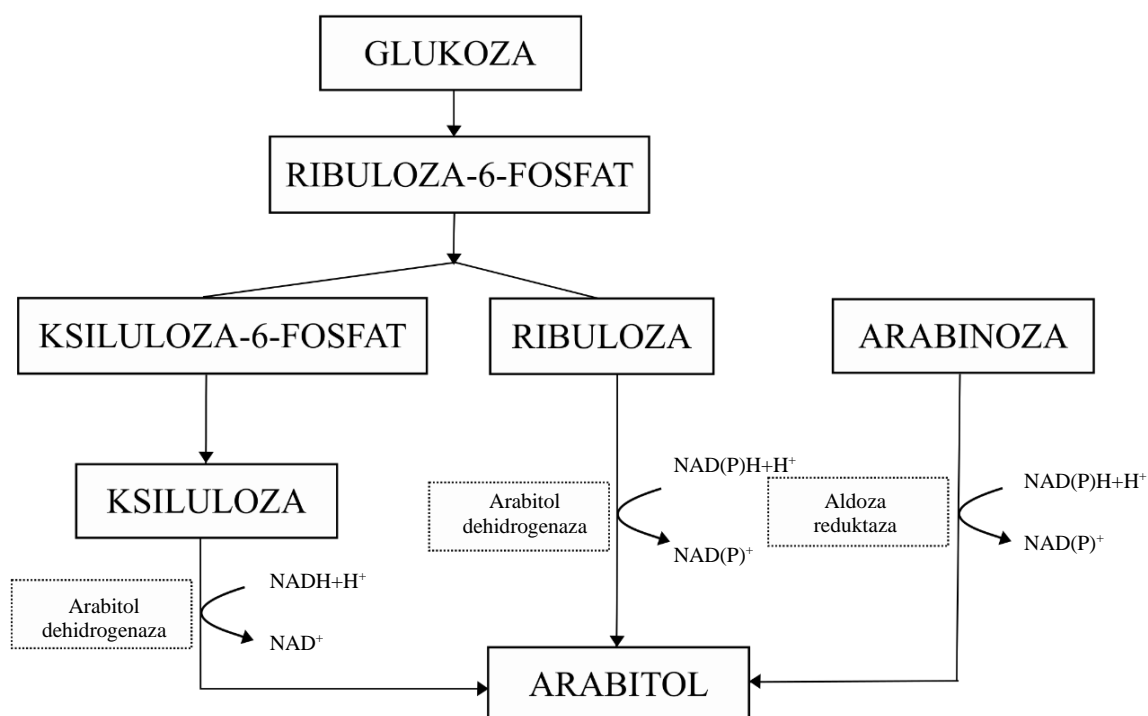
GLUKOZA

RIBULOZA-6-FOSFAT

KSILULOZA-6-FOSFAT

RIBULOZA

ARABINOZA

KSILULOZA

Arabitol dehidrogenaza

$NAD(P)H+H^+$

$NAD(P)^+$

Aldoza reduktaza

$NAD(P)H+H^+$

$NAD(P)^+$

Arabitol dehidrogenaza

$NADH+H^+$

$NAD^+$

ARABITOL